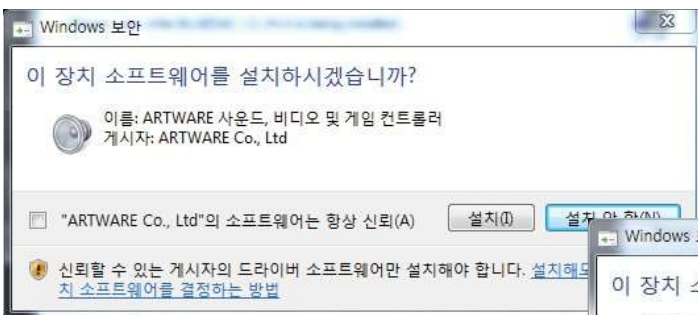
Windows 보안

이 장치 소프트웨어를 설치하시겠습니까?

이름: ARTWARE 사운드, 비디오 및 게임 컨트롤러
게시자: ARTWARE Co., Ltd

"ARTWARE Co., Ltd"의 소프트웨어는 항상 신뢰(A)

설치(I)

설치 안 함(N)

신뢰할 수 있는 게시자의 드라이버 소프트웨어만 설치해야 합니다. 설치해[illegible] 치 소프트웨어를 결정하는 방법

Windows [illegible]

이 장치 소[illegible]